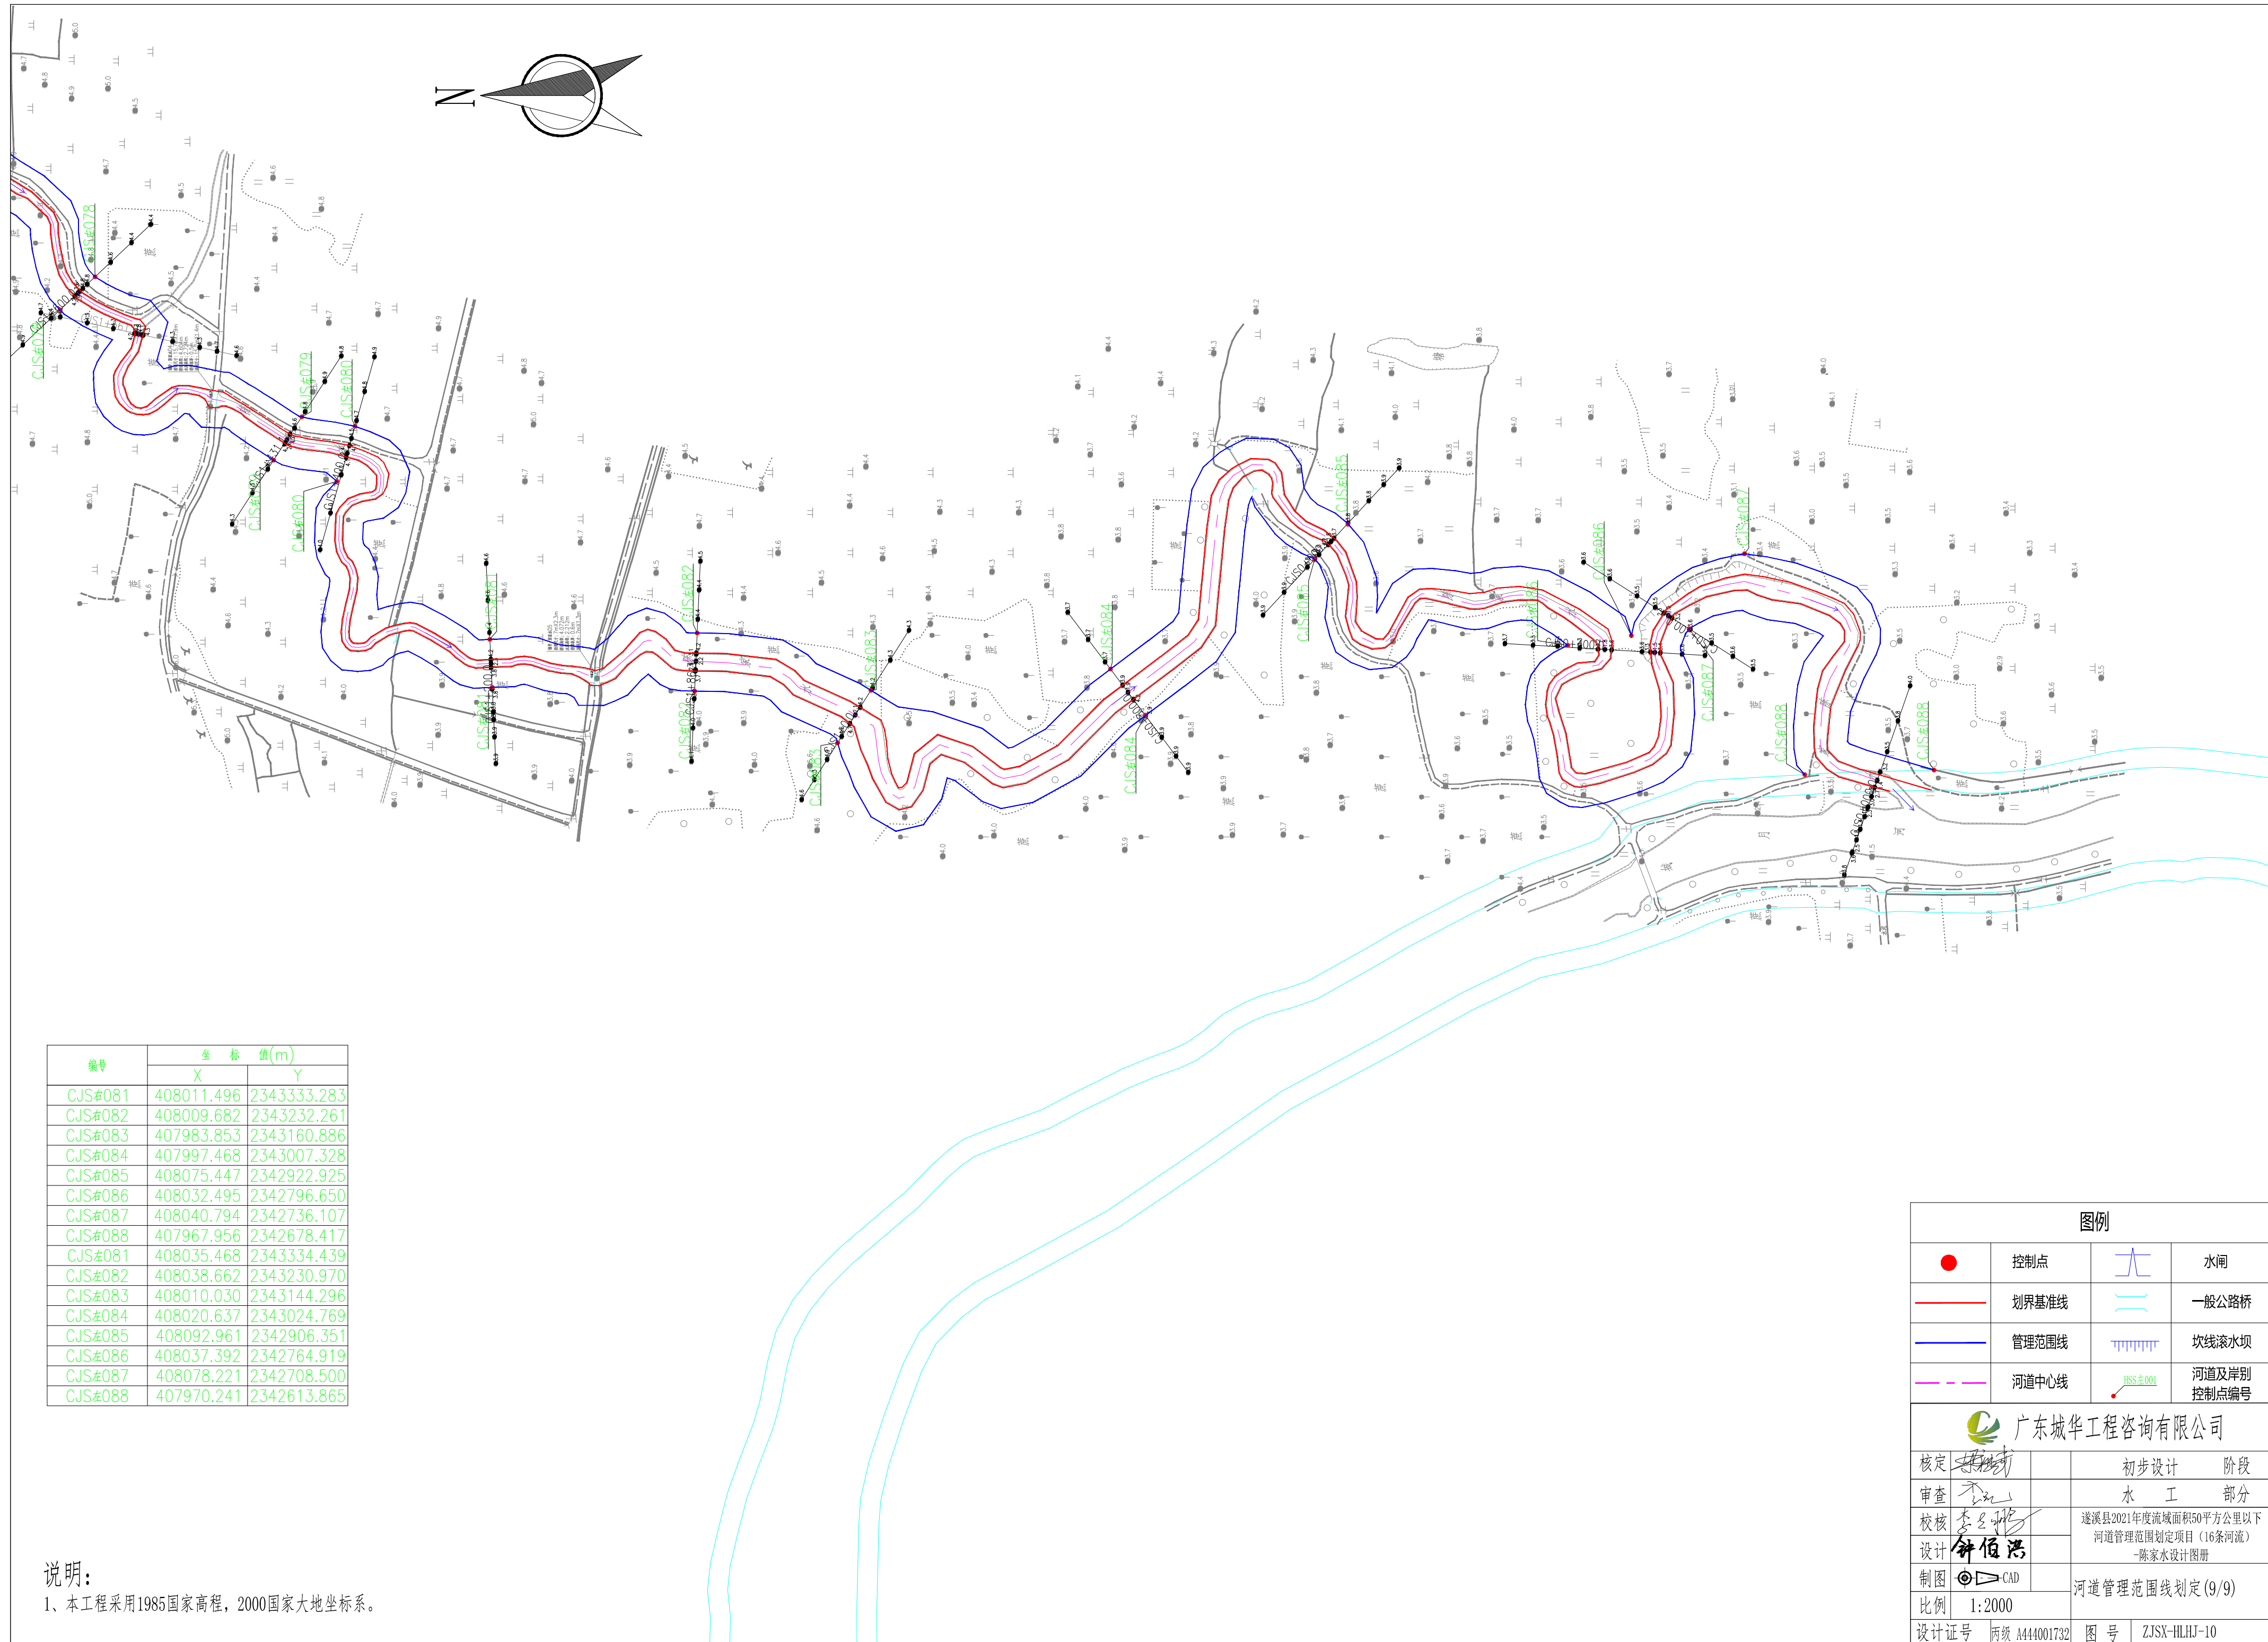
N

CJS#078
CJS#079
CJS#080
CJS#081
CJS#082
CJS#083
CJS#084
CJS#085
CJS#086
CJS#087
CJS#088

| 编号 | 坐标值(m) X | 坐标值(m) Y |
|---|---|---|
| CJS#081 | 408011.496 | 2343333.283 |
| CJS#082 | 408009.682 | 2343232.261 |
| CJS#083 | 407983.853 | 2343160.886 |
| CJS#084 | 407997.468 | 2343007.328 |
| CJS#085 | 408075.447 | 2342922.925 |
| CJS#086 | 408032.495 | 2342796.650 |
| CJS#087 | 408040.794 | 2342736.107 |
| CJS#088 | 407967.956 | 2342678.417 |
| CJS#081 | 408035.468 | 2343334.439 |
| CJS#082 | 408038.662 | 2343230.970 |
| CJS#083 | 408010.030 | 2343144.296 |
| CJS#084 | 408020.637 | 2343024.769 |
| CJS#085 | 408092.961 | 2342906.351 |
| CJS#086 | 408037.392 | 2342764.919 |
| CJS#087 | 408078.221 | 2342708.500 |
| CJS#088 | 407970.241 | 2342613.865 |

说明:
1、本工程采用1985国家高程,2000国家大地坐标系。

图例
| | 控制点 | | 水闸 |
|---|---|---|---|
| | 划界基准线 | | 一般公路桥 |
| | 管理范围线 | | 坎线滚水坝 |
| | 河道中心线 | HSS#001 | 河道及岸别控制点编号 |

广东城华工程咨询有限公司
核定 | 初步设计 阶段
审查 | 水 工 部分
校核 | 遂溪县2021年度流域面积50平方公里以下河道管理范围划定项目(16条河流)-陈家水设计图册
设计 钟佰洪
制图 CAD | 河道管理范围线划定(9/9)
比例 1:2000
设计证号 丙级 A444001732 | 图号 | ZJSX-HLHJ-10